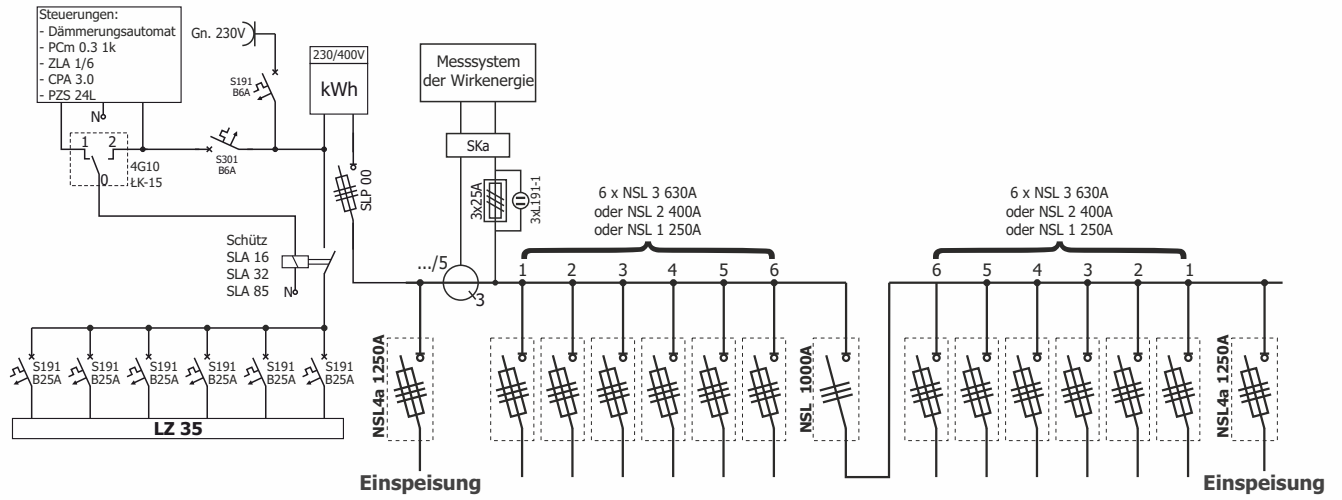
Steuerungen:
- Dämmerungsautomat
- PCm 0.3 1k
- ZLA 1/6
- CPA 3.0
- PZS 24L

N

1 2
0
4G10
ŁK-15

Gn. 230V

S191
B6A

S301
B6A

230/400V
kWh

SLP 00

Messsystem der Wirkenergie

SKa

3x25A
3xL191-1

Schütz
SLA 16
SLA 32
SLA 85
N

.../5
3

6 x NSL 3 630A
oder NSL 2 400A
oder NSL 1 250A

1 2 3 4 5 6

6 x NSL 3 630A
oder NSL 2 400A
oder NSL 1 250A

6 5 4 3 2 1

S191
B25A
S191
B25A
S191
B25A
S191
B25A
S191
B25A
S191
B25A

LZ 35

NSL4a 1250A

NSL 1000A

NSL4a 1250A

Einspeisung

Einspeisung